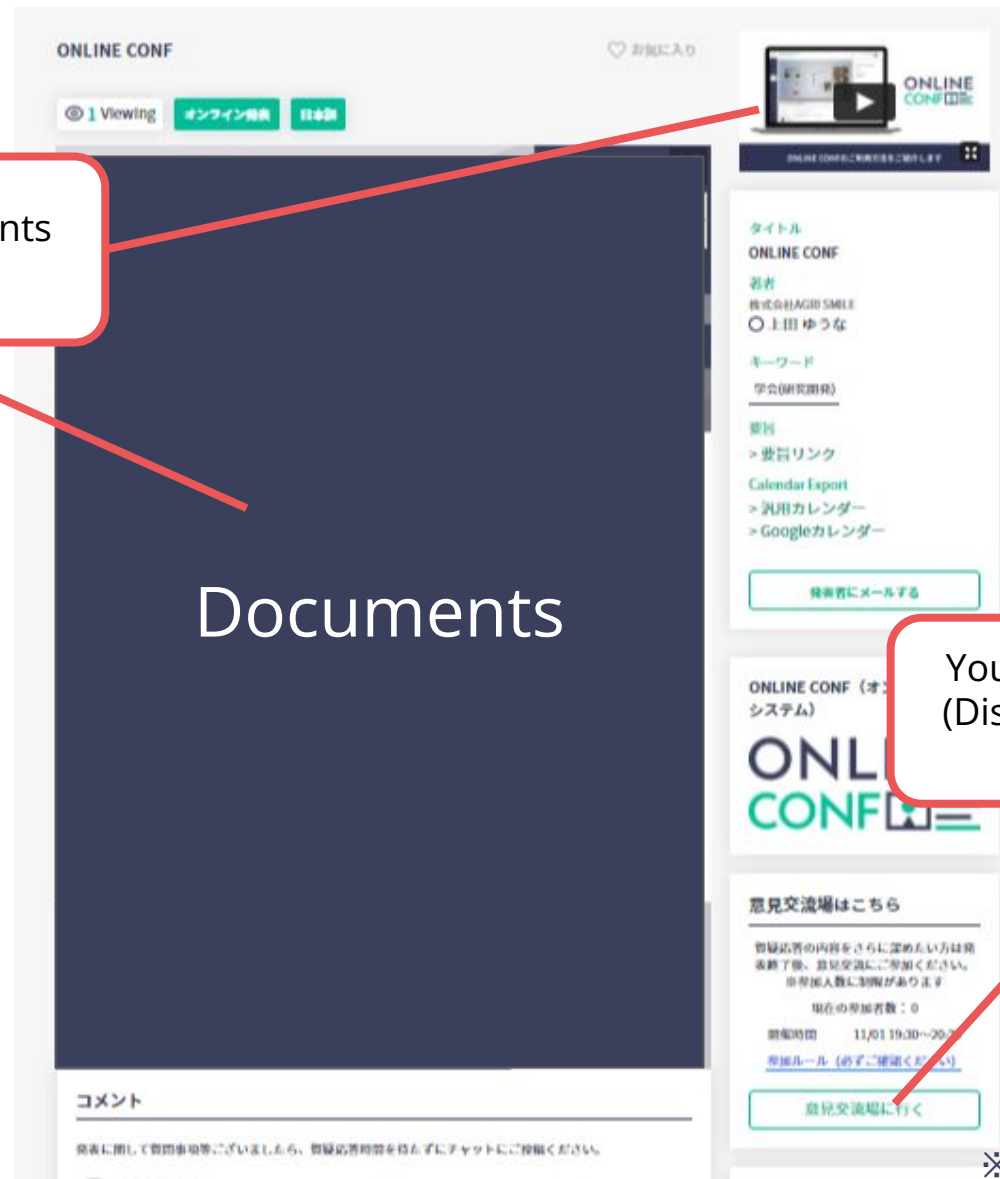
ONLINE CONF

お気に入り

1 Viewing オンライン発表 日本語

nts

Documents

ONLINE CONF

ONLINE CONFのご利用方法をご紹介します

タイトル
ONLINE CONF
著者
株式会社AGRI SMILE
○上田 ゆうな
キーワード
学会(研究開発)
要旨
> 要旨リンク
Calendar Export
> 汎用カレンダー
> Googleカレンダー

発表者にメールする

ONLINE CONF（オ
システム）

ONLI
CONF

You
(Dis

意見交流場はこちら

質疑応答の内容をさらに深めたい方は発表終了後、意見交流にご参加ください。
※参加人数に制限があります

現在の参加者数：0

開催時間 11/01 19:30~20:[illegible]

参加ルール（必ずご確認ください）

意見交流場に行く

コメント

発表に関して質問事項等ございましたら、質疑応答時間を待たずにチャットにご投稿ください。